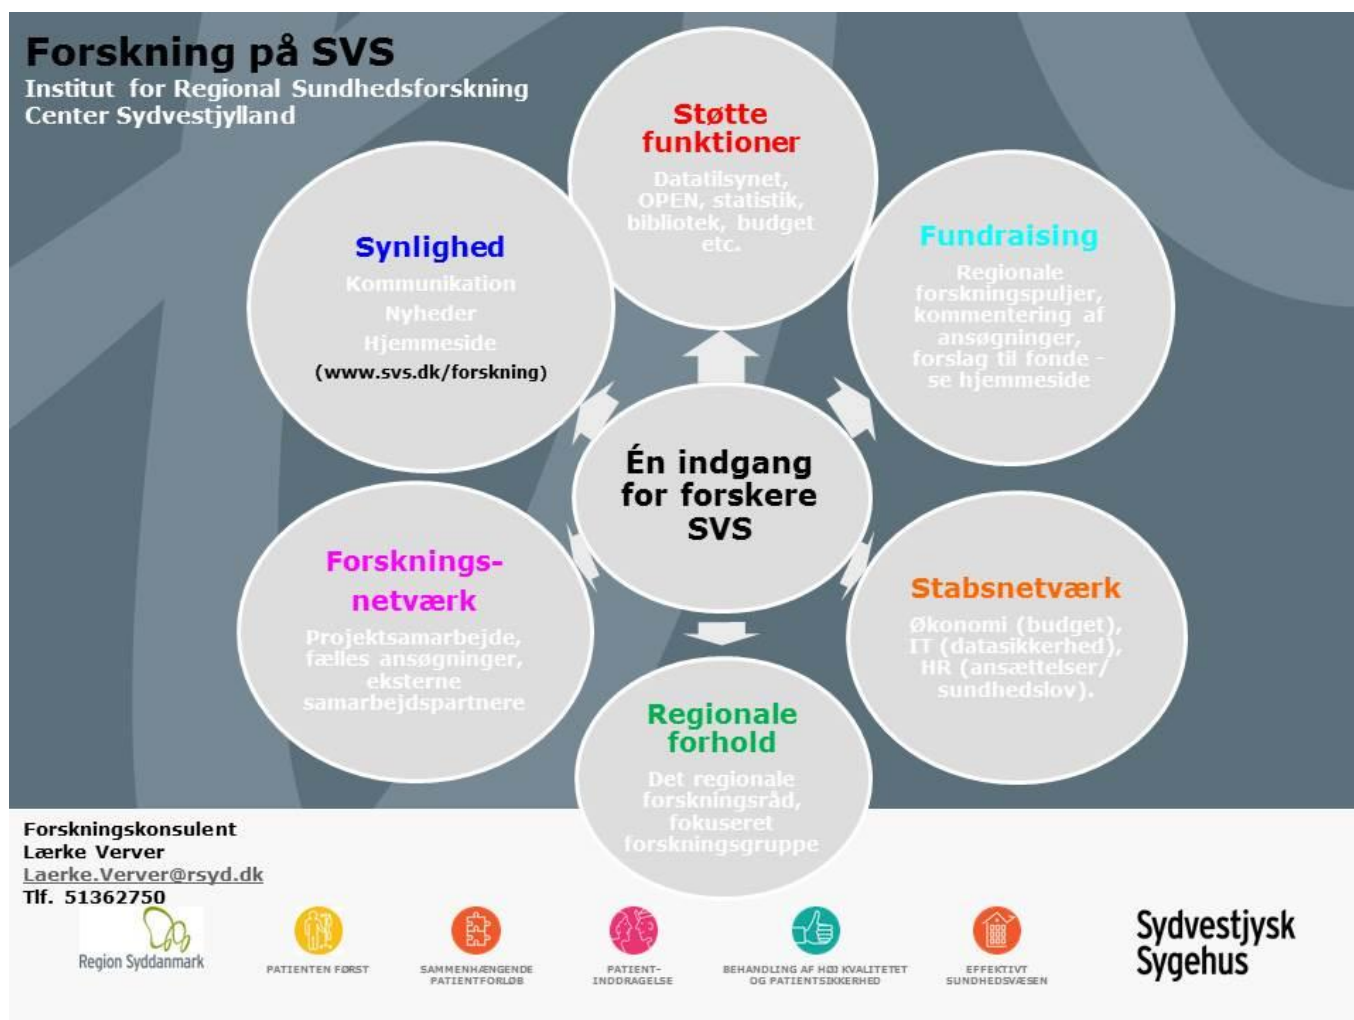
Forskning på SVS
Institut for Regional Sundhedsforskning
Center Sydvestjylland

Støtte funktioner
Datatilsynet, OPEN, statistik, bibliotek, budget etc.

Synlighed
Kommunikation
Nyheder
Hjemmeside
(www.svs.dk/forskning)

Fundraising
Regionale forskningspuljer, kommentering af ansøgninger, forslag til fonde - se hjemmeside

Én indgang for forskere SVS

Forsknings-netværk
Projektsamarbejde, fælles ansøgninger, eksterne samarbejdspartnere

Stabsnetværk
Økonomi (budget), IT (datasikkerhed), HR (ansættelser/ sundhedslov).

Regionale forhold
Det regionale forskningsråd, fokuseret forskningsgruppe

Forskningskonsulent
Lærke Verver
Laerke.Verver@rsyd.dk
Tlf. 51362750

Region Syddanmark

PATIENTEN FØRST

SAMMENHÆNGENDE PATIENTFORLØB

PATIENT-INDDRAGELSE

BEHANDLING AF HØJ KVALITETET OG PATIENTSIKKERHED

EFFEKTIVT SUNDHEDSVÆSEN

Sydvestjysk Sygehus